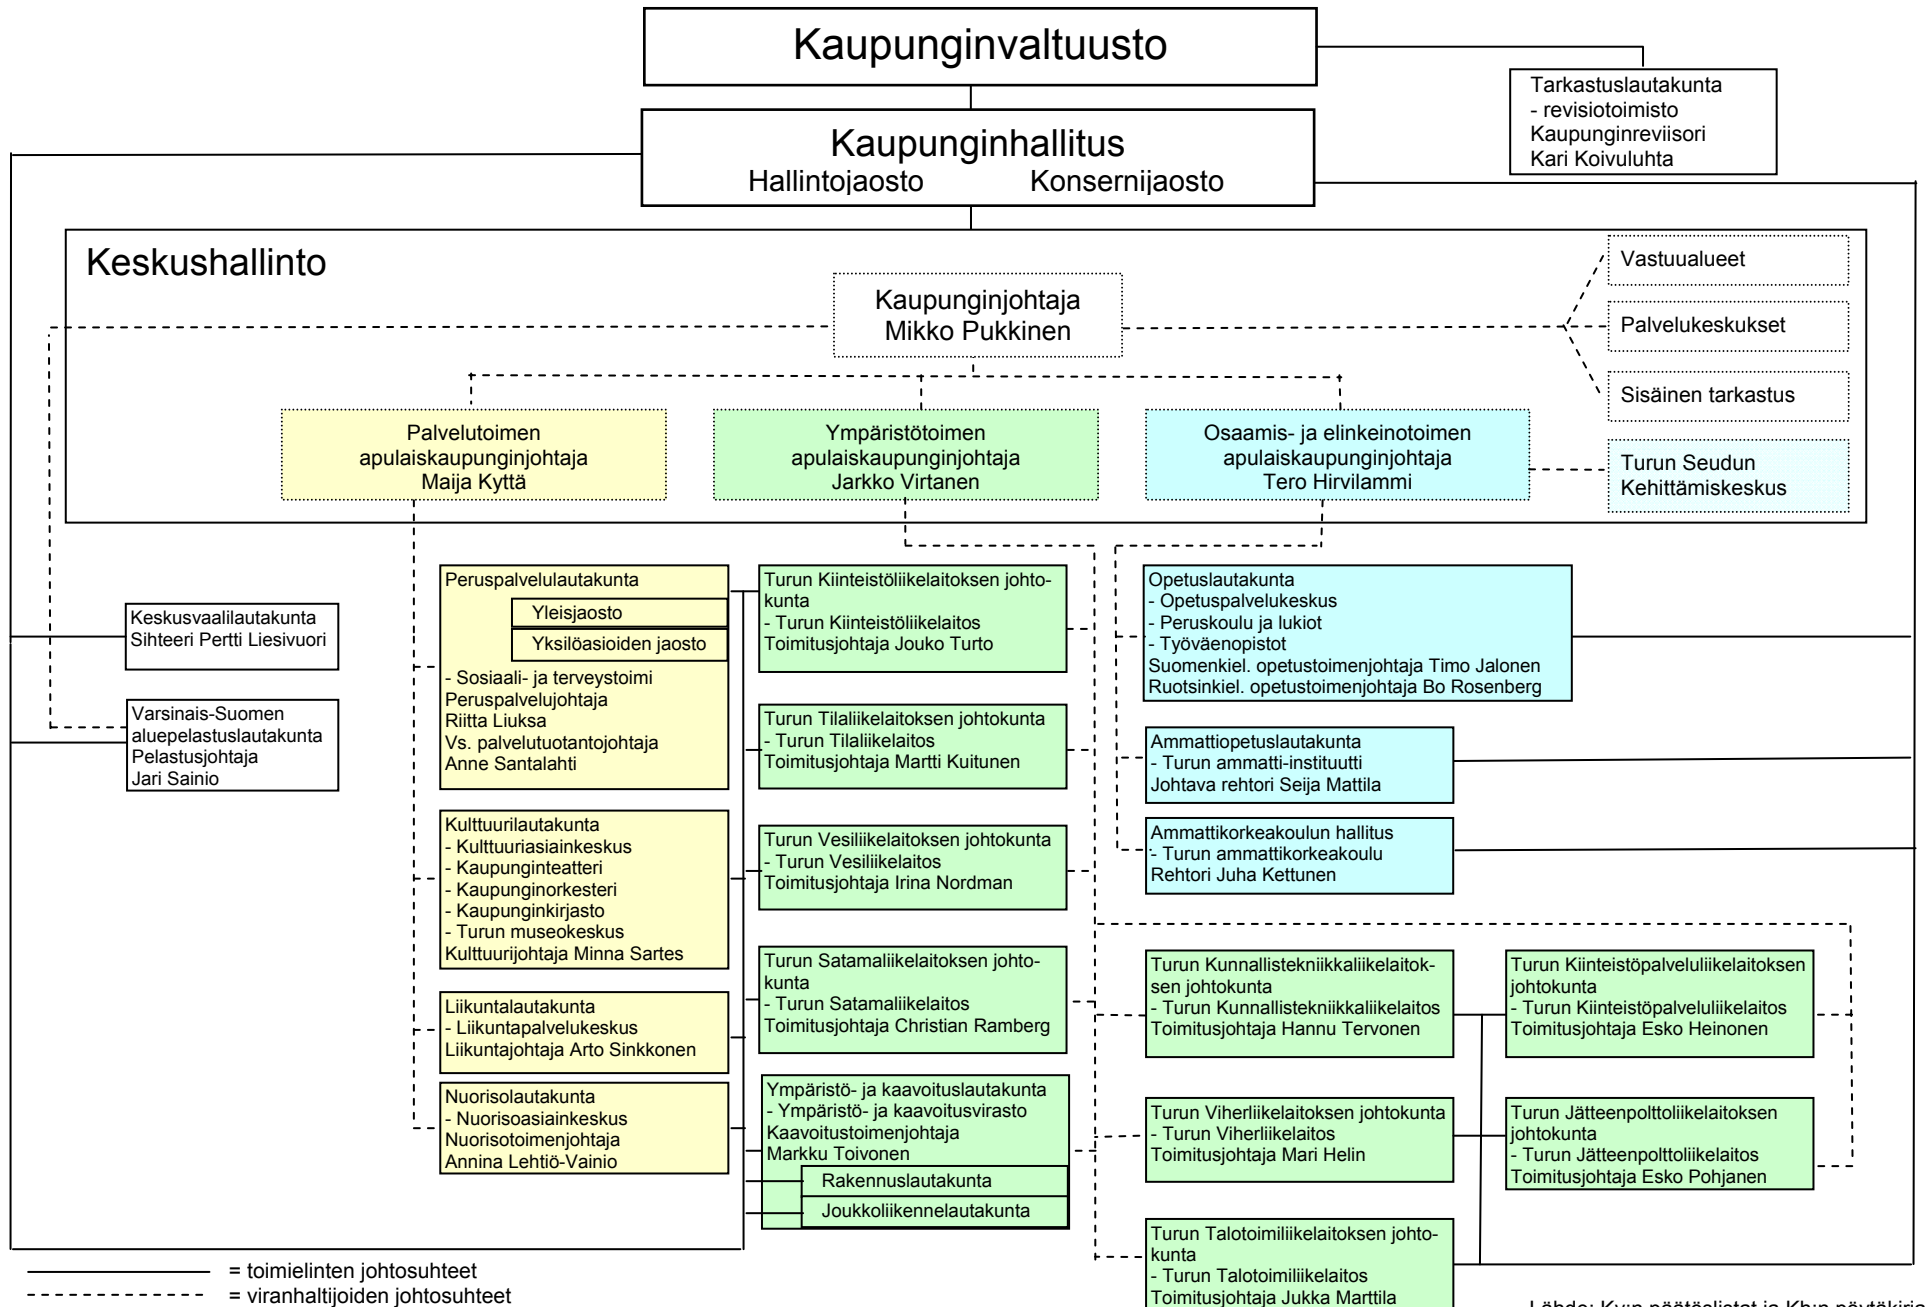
Kaupunginvaltuusto

Tarkastuslautakunta
- revisiotoimisto
Kaupunginreviisori
Kari Koivuluhta

Kaupunginhallitus
Hallintojaosto Konsernijaosto

Keskushallinto

Kaupunginjohtaja
Mikko Pukkinen

Vastuualueet

Palvelukeskukset

Sisäinen tarkastus

Palvelutoimen
apulaiskaupunginjohtaja
Maija Kyttä

Ympäristötoimen
apulaiskaupunginjohtaja
Jarkko Virtanen

Osaamis- ja elinkeinotoimen
apulaiskaupunginjohtaja
Tero Hirvilammi

Turun Seudun
Kehittämiskeskus

Keskusvaalilautakunta
Sihteeri Pertti Liesivuori

Varsinais-Suomen
aluepelastuslautakunta
Pelastusjohtaja
Jari Sainio

Peruspalvelulautakunta
Yleisjaosto
Yksilöasioiden jaosto
- Sosiaali- ja terveystoimi
Peruspalvelujohtaja
Riitta Liuksa
Vs. palvelutuotantojohtaja
Anne Santalahti

Kulttuurilautakunta
- Kulttuuriasiainkeskus
- Kaupunginteatteri
- Kaupunginorkesteri
- Kaupunginkirjasto
- Turun museokeskus
Kulttuurijohtaja Minna Sartes

Liikuntalautakunta
- Liikuntapalvelukeskus
Liikuntajohtaja Arto Sinkkonen

Nuorisolautakunta
- Nuorisoasiainkeskus
Nuorisotoimenjohtaja
Annina Lehtiö-Vainio

Turun Kiinteistöliikelaitoksen johtokunta
- Turun Kiinteistöliikelaitos
Toimitusjohtaja Jouko Turto

Turun Tilaliikelaitoksen johtokunta
- Turun Tilaliikelaitos
Toimitusjohtaja Martti Kuitunen

Turun Vesiliikelaitoksen johtokunta
- Turun Vesiliikelaitos
Toimitusjohtaja Irina Nordman

Turun Satamaliikelaitoksen johtokunta
- Turun Satamaliikelaitos
Toimitusjohtaja Christian Ramberg

Ympäristö- ja kaavoituslautakunta
- Ympäristö- ja kaavoitusvirasto
Kaavoitustoimenjohtaja
Markku Toivonen
Rakennuslautakunta
Joukkoliikennelautakunta

Opetuslautakunta
- Opetuspalvelukeskus
- Peruskoulu ja lukiot
- Työväenopistot
Suomenkiel. opetustoimenjohtaja Timo Jalonen
Ruotsinkiel. opetustoimenjohtaja Bo Rosenberg

Ammattiopetuslautakunta
- Turun ammatti-instituutti
Johtava rehtori Seija Mattila

Ammattikorkeakoulun hallitus
- Turun ammattikorkeakoulu
Rehtori Juha Kettunen

Turun Kunnallistekniikkaliikelaitoksen johtokunta
- Turun Kunnallistekniikkaliikelaitos
Toimitusjohtaja Hannu Tervonen

Turun Kiinteistöpalveluliikelaitoksen johtokunta
- Turun Kiinteistöpalveluliikelaitos
Toimitusjohtaja Esko Heinonen

Turun Viherliikelaitoksen johtokunta
- Turun Viherliikelaitos
Toimitusjohtaja Mari Helin

Turun Jätteenpolttoliikelaitoksen johtokunta
- Turun Jätteenpolttoliikelaitos
Toimitusjohtaja Esko Pohjanen

Turun Talotoimiliikelaitoksen johtokunta
- Turun Talotoimiliikelaitos
Toimitusjohtaja Jukka Marttila

= toimielinten johtosuhteet
= viranhaltijoiden johtosuhteet

Lähde: Kv:n päätöslistat ja Kh:n pöytäkirja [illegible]